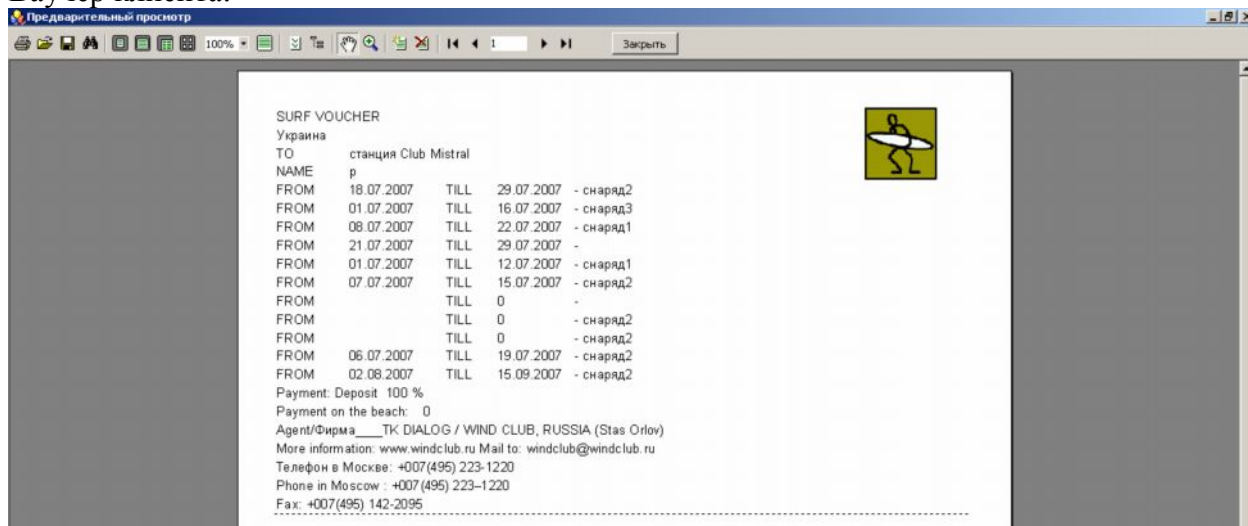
Ваучер клиента.

Предварительный просмотр

100%

1

Закрыть

SURF VOUCHER
Украина

| | | | | |
|---|---|---|---|---|
| TO | станция Club Mistral | | | |
| NAME | p | | | |
| FROM | 18.07.2007 | TILL | 29.07.2007 | - снаряд2 |
| FROM | 01.07.2007 | TILL | 16.07.2007 | - снаряд3 |
| FROM | 08.07.2007 | TILL | 22.07.2007 | - снаряд1 |
| FROM | 21.07.2007 | TILL | 29.07.2007 | - |
| FROM | 01.07.2007 | TILL | 12.07.2007 | - снаряд1 |
| FROM | 07.07.2007 | TILL | 15.07.2007 | - снаряд2 |
| FROM | | TILL | 0 | - |
| FROM | | TILL | 0 | - снаряд2 |
| FROM | | TILL | 0 | - снаряд2 |
| FROM | 06.07.2007 | TILL | 19.07.2007 | - снаряд2 |
| FROM | 02.08.2007 | TILL | 15.09.2007 | - снаряд2 |

Payment: Deposit 100 %
Payment on the beach: 0
Agent/Фирма____TK DIALOG / WIND CLUB, RUSSIA (Stas Orlov)
More information: www.windclub.ru Mail to: windclub@windclub.ru
Телефон в Москве: +007(495) 223-1220
Phone in Moscow : +007(495) 223-1220
Fax: +007(495) 142-2095